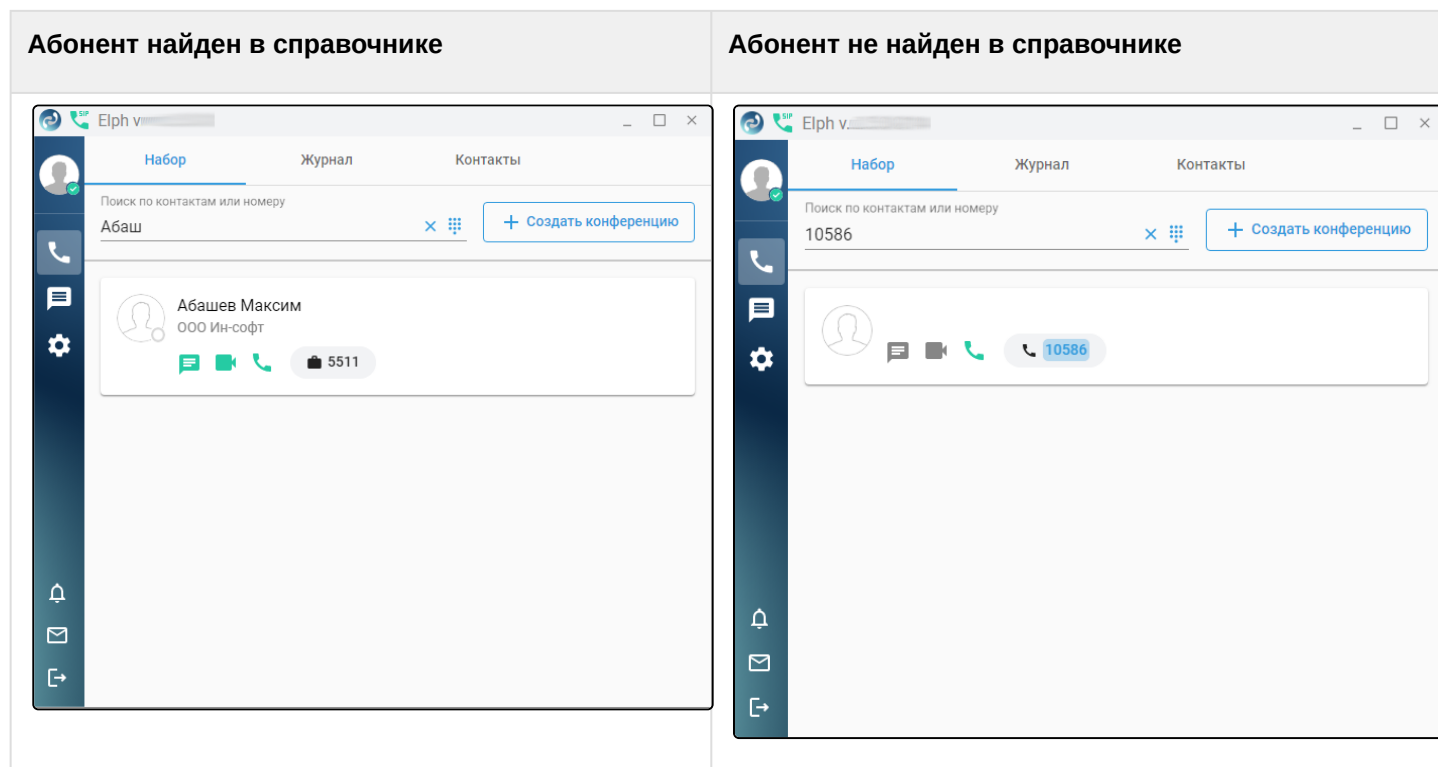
| Абонент найден в справочнике | Абонент не найден в справочнике |
|---|---|
| SIP Elph v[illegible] Набор Журнал Контакты Поиск по контактам или номеру Абаш + Создать конференцию Абашев Максим ООО Ин-софт 5511 | SIP Elph v.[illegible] Набор Журнал Контакты Поиск по контактам или номеру 10586 + Создать конференцию 10586 |